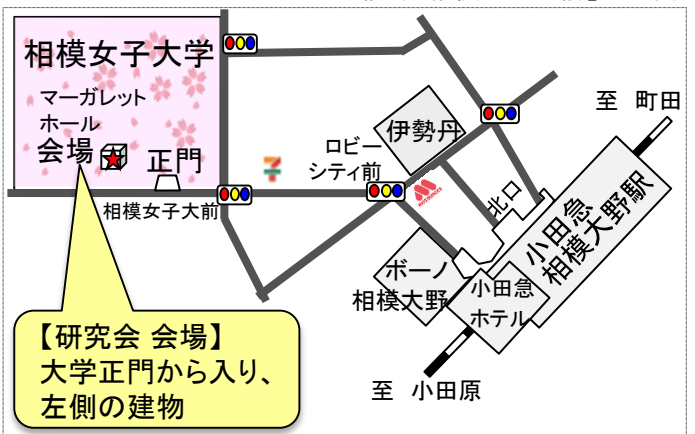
相模女子大学

マーガレットホール

会場

正門

相模女子大前

ロビーシティ前

伊勢丹

至 町田

北口

小田急相模大野駅

ボーノ相模大野

小田急ホテル

至 小田原

【研究会 会場】
大学正門から入り、
左側の建物